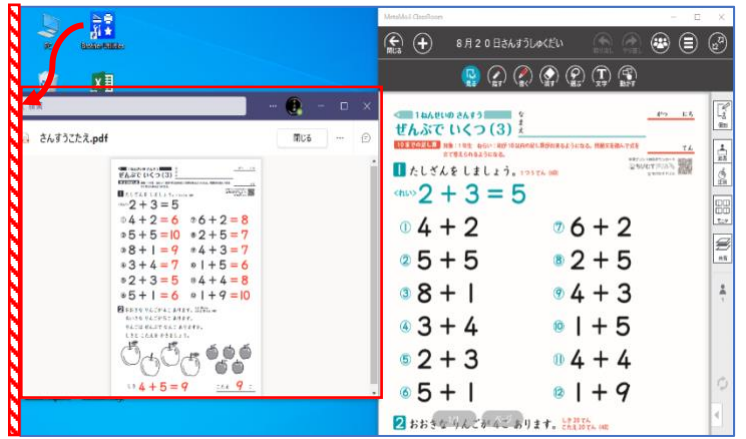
さんすうこたえ.pdf

閉じる

ぜんぶで いくつ (3)

$2+3=5$

①$4+2=6$ ⑦$6+2=8$
②$5+5=10$ ⑧$2+5=7$
③$8+1=9$ ⑨$4+3=7$
④$3+4=7$ ⑩$1+5=6$
⑤$2+3=5$ ⑪$4+4=8$
⑥$5+1=6$ ⑫$1+9=10$

しき $4+5=9$ こたえ 9こ

MetaMoJi ClassRoom

閉じる

8月20日さんすうしゅくだい

1ねんせいの さんすう

ぜんぶで いくつ (3)

なまえ

1 たしざんを しましょう。

〈れい〉 $2+3=5$

① $4+2$
② $5+5$
③ $8+1$
④ $3+4$
⑤ $2+3$
⑥ $5+1$
⑦ $6+2$
⑧ $2+5$
⑨ $4+3$
⑩ $1+5$
⑪ $4+4$
⑫ $1+9$

2 おおきな りんごが 4こ あります。